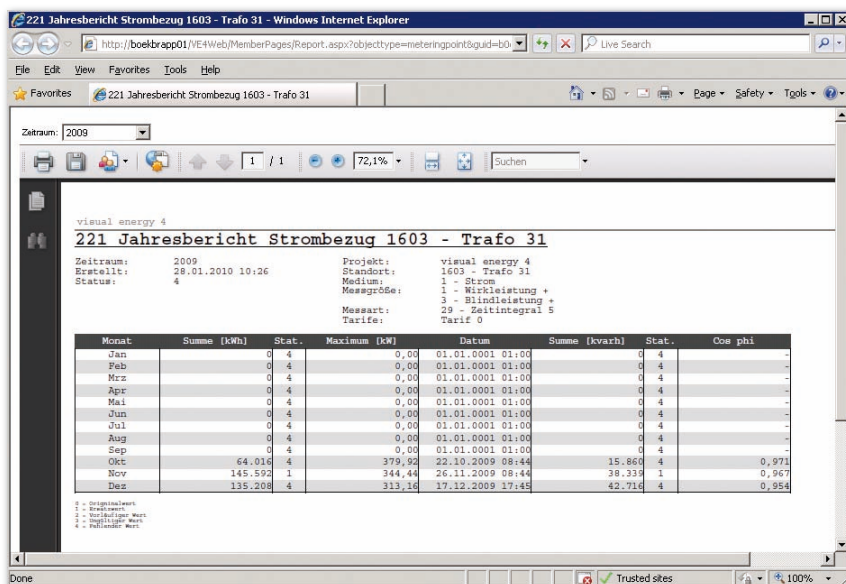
221 Jahresbericht Strombezug 1603 - Trafo 31 - Windows Internet Explorer

http://boekbrapp01/VE4Web/MemberPages/Report.aspx?objecttype=meteringpoint&guid=b0

Live Search

File Edit View Favorites Tools Help

Favorites

221 Jahresbericht Strombezug 1603 - Trafo 31

Page Safety Tools

Zeitraum: 2009

1 / 1

72,1%

Suchen

visual energy 4

221 Jahresbericht Strombezug 1603 - Trafo 31

Zeitraum: 2009
Erstellt: 28.01.2010 10:26
Status: 4

Projekt: visual energy 4
Standort: 1603 - Trafo 31
Medium: 1 - Strom
Messgröße: 1 - Wirkleistung + 3 - Blindleistung +
Messart: 29 - Zeitintegral 5
Tarife: Tarif 0

| Monat | Summe [kWh] | Stat. | Maximum [kW] | Datum | Summe [kvarh] | Stat. | Cos phi |
|---|---|---|---|---|---|---|---|
| Jan | 0 | 4 | 0,00 | 01.01.0001 01:00 | 0 | 4 | - |
| Feb | 0 | 4 | 0,00 | 01.01.0001 01:00 | 0 | 4 | - |
| Mrz | 0 | 4 | 0,00 | 01.01.0001 01:00 | 0 | 4 | - |
| Apr | 0 | 4 | 0,00 | 01.01.0001 01:00 | 0 | 4 | - |
| Mai | 0 | 4 | 0,00 | 01.01.0001 01:00 | 0 | 4 | - |
| Jun | 0 | 4 | 0,00 | 01.01.0001 01:00 | 0 | 4 | - |
| Jul | 0 | 4 | 0,00 | 01.01.0001 01:00 | 0 | 4 | - |
| Aug | 0 | 4 | 0,00 | 01.01.0001 01:00 | 0 | 4 | - |
| Sep | 0 | 4 | 0,00 | 01.01.0001 01:00 | 0 | 4 | - |
| Okt | 64.016 | 4 | 379,92 | 22.10.2009 08:44 | 15.860 | 4 | 0,971 |
| Nov | 145.592 | 1 | 344,44 | 26.11.2009 08:44 | 38.339 | 1 | 0,967 |
| Dez | 135.208 | 4 | 313,16 | 17.12.2009 17:45 | 42.716 | 4 | 0,954 |

0 = Originalwert
1 = Ersatzwert
2 = Vorläufiger Wert
3 = Ungültiger Wert
4 = Fehlender Wert

Done

Trusted sites

100%